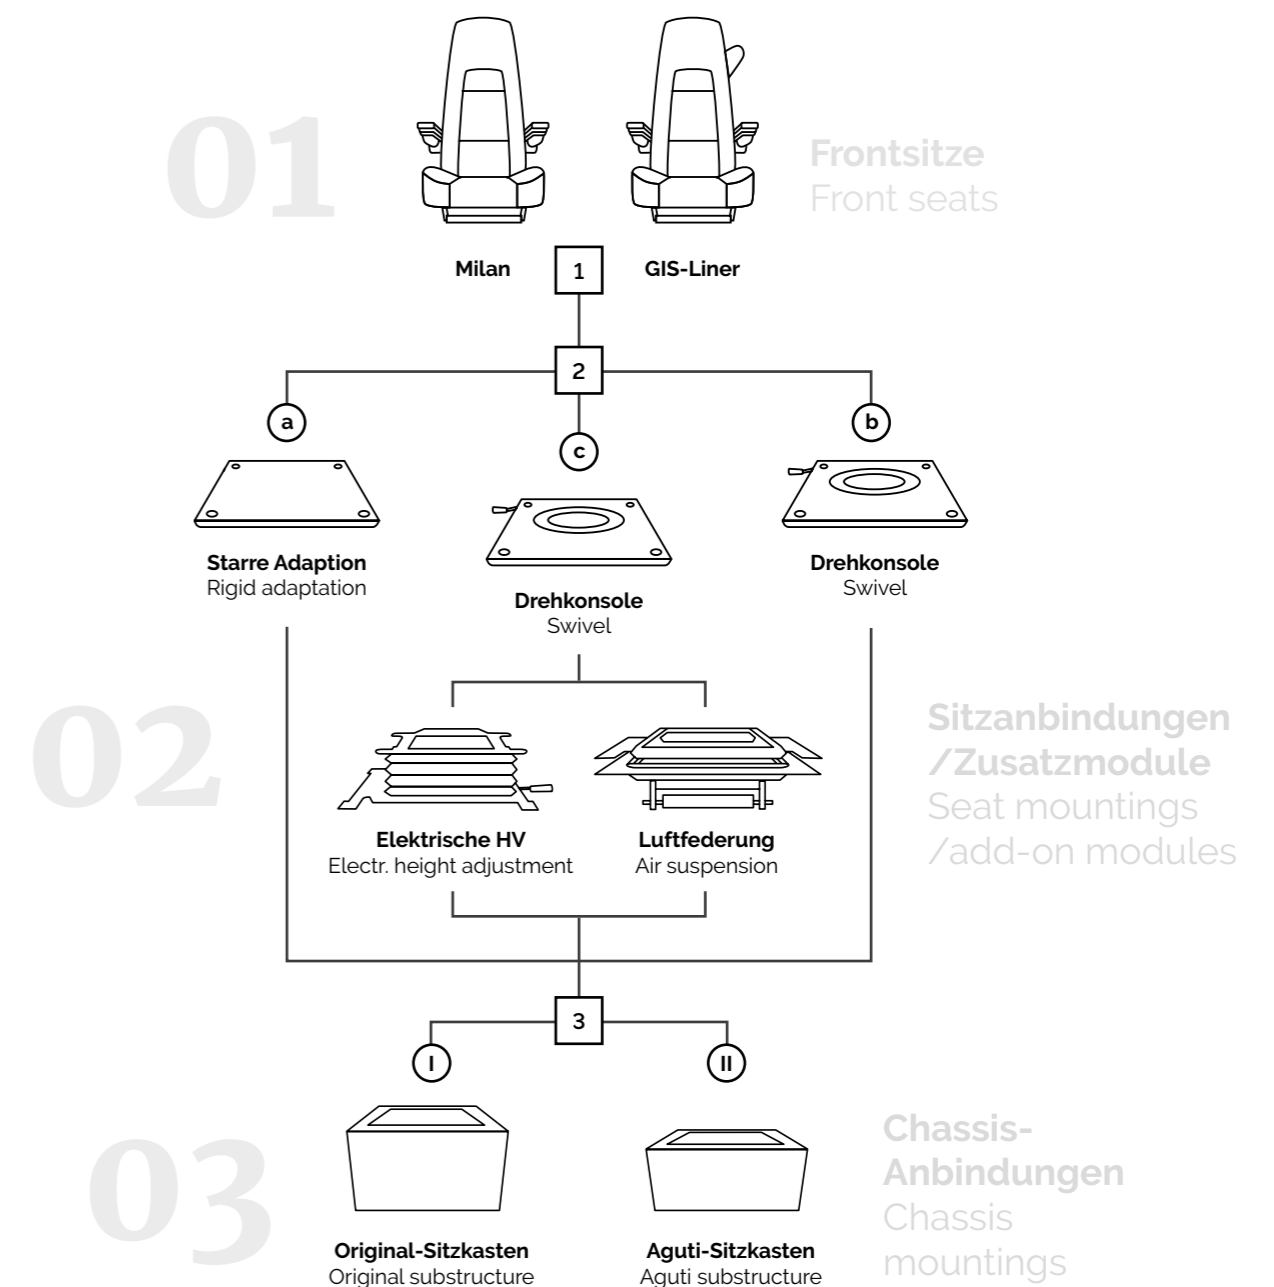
01

Frontsitze
Front seats

Milan

1

GIS-Liner

2

a

c

b

Starre Adaption
Rigid adaptation

Drehkonsole
Swivel

Drehkonsole
Swivel

02

Sitzanbindungen /Zusatzmodule
Seat mountings /add-on modules

Elektrische HV
Electr. height adjustment

Luftfederung
Air suspension

3

I

II

03

Chassis-Anbindungen
Chassis mountings

Original-Sitzkasten
Original substructure

Aguti-Sitzkasten
Aguti substructure